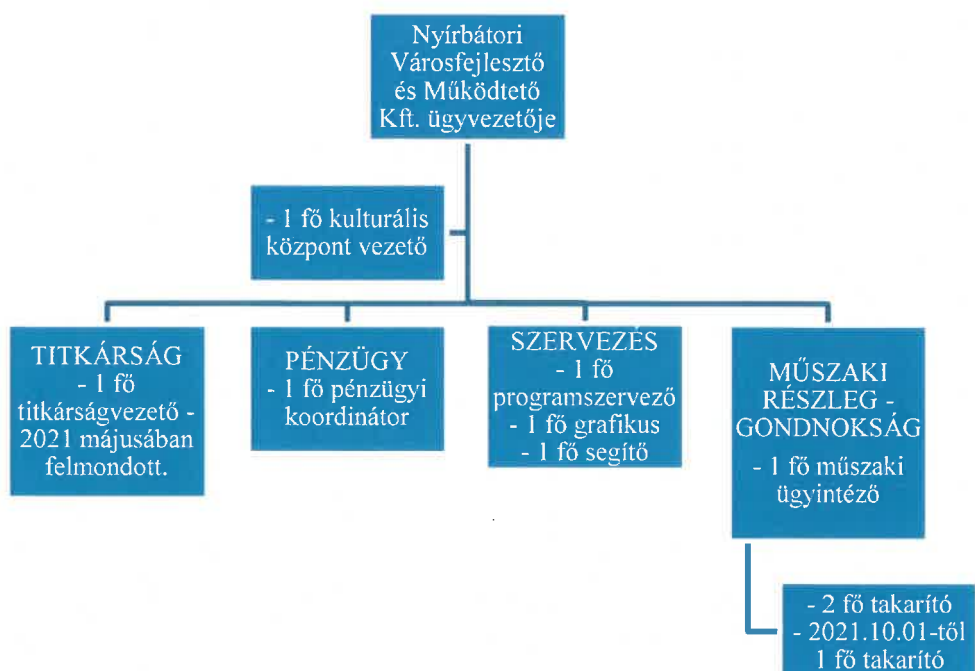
Nyírbátori Városfejlesztő és Működtető Kft. ügyvezetője

- 1 fő kulturális központ vezető

TITKÁRSÁG
- 1 fő titkárságvezető - 2021 májusában felmondott.

PÉNZÜGY
- 1 fő pénzügyi koordinátor

SZERVEZÉS
- 1 fő programszervező
- 1 fő grafikus
- 1 fő segítő

MŰSZAKI RÉSZLEG - GONDNOKSÁG
- 1 fő műszaki ügyintéző

- 2 fő takarító
- 2021.10.01-től 1 fő takarító